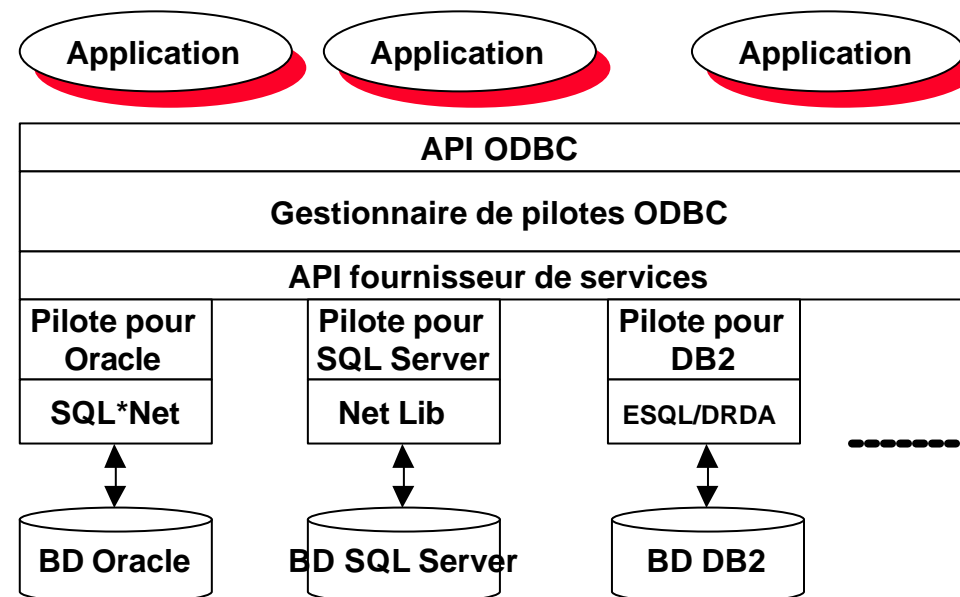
Application
Application
Application

API ODBC
Gestionnaire de pilotes ODBC
API fournisseur de services

Pilote pour Oracle
SQL*Net

Pilote pour SQL Server
Net Lib

Pilote pour DB2
ESQL/DRDA

BD Oracle
BD SQL Server
BD DB2